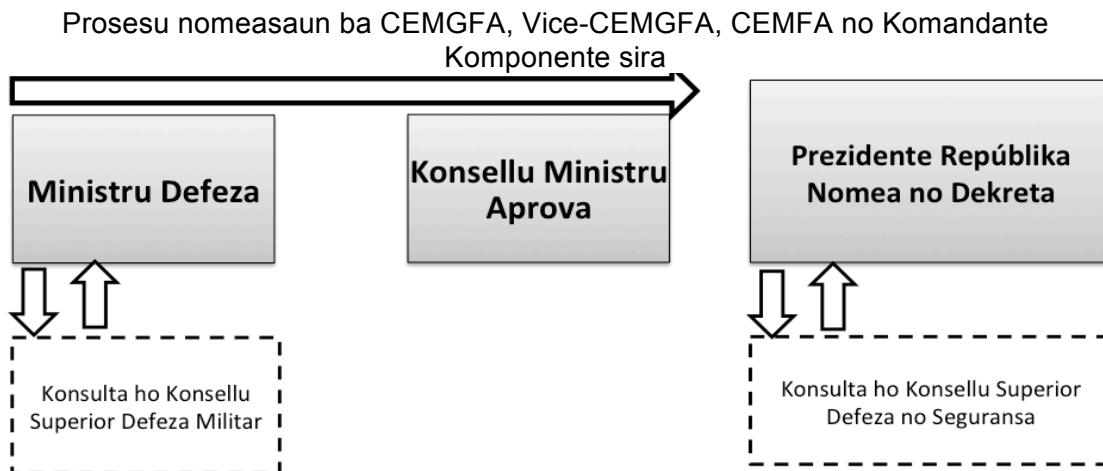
Prosesu nomeasaun ba CEMGFA, Vice-CEMGFA, CEMFA no Komandante Komponente sira

Ministru Defeza

Konsellu Ministru Aprova

Prezidente República Nomea no Dekreta

Konsulta ho Konsellu Superior Defeza Militar

Konsulta ho Konsellu Superior Defeza no Seguransa